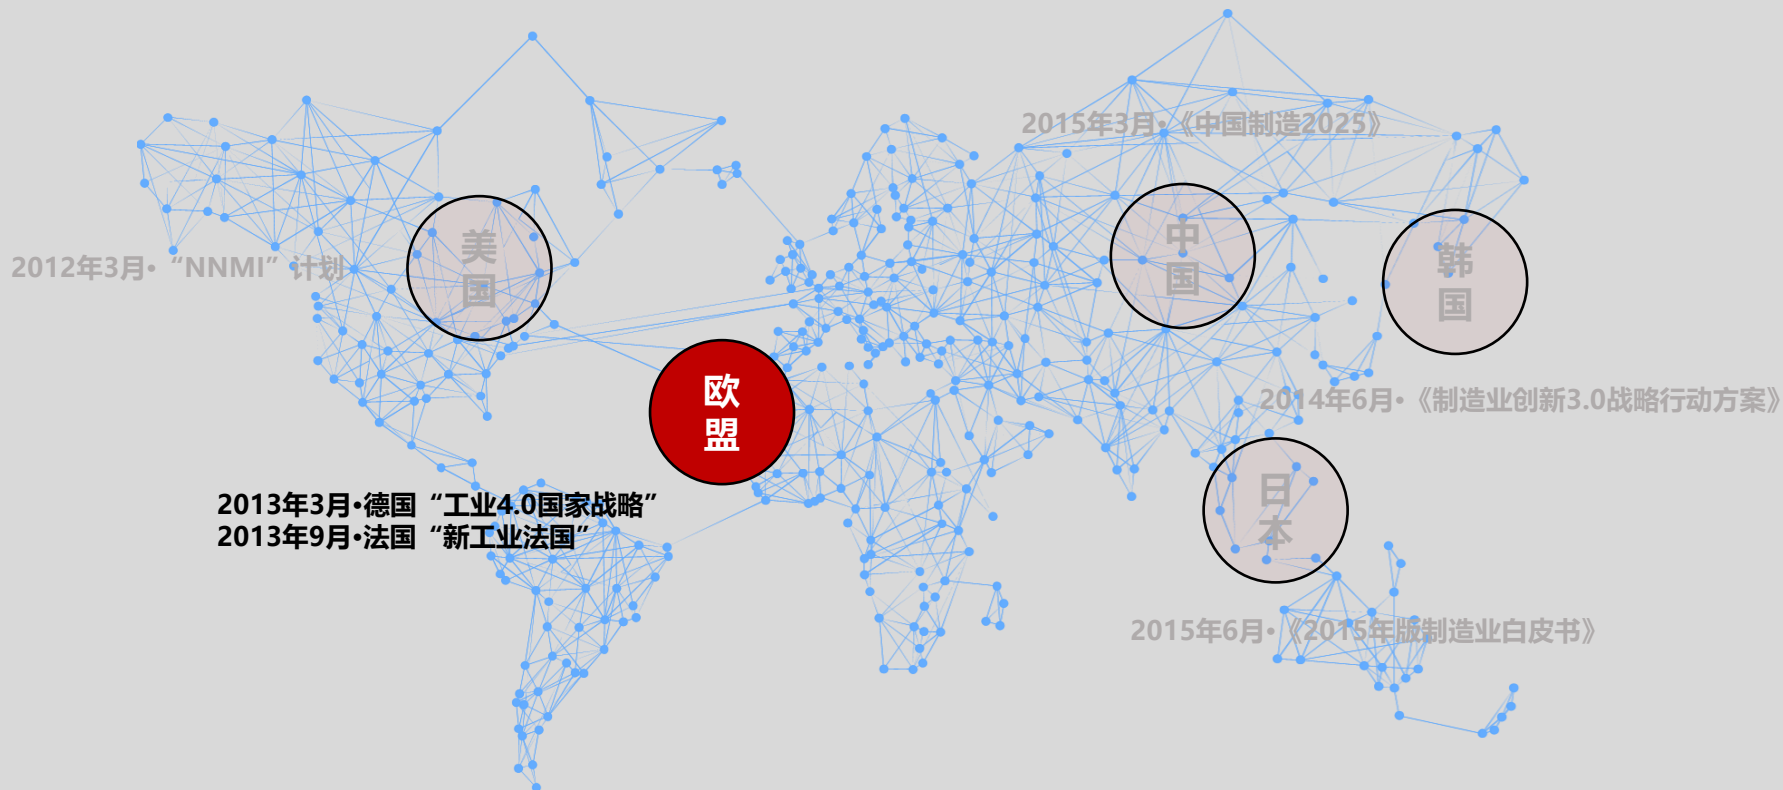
2015年3月•《中国制造2025》

2012年3月•“NNMI”计划

美国

中国

韩国

欧盟

2014年6月•《制造业创新3.0战略行动方案》

2013年3月•德国“工业4.0国家战略”
2013年9月•法国“新工业法国”

日本

2015年6月•《2015年版制造业白皮书》